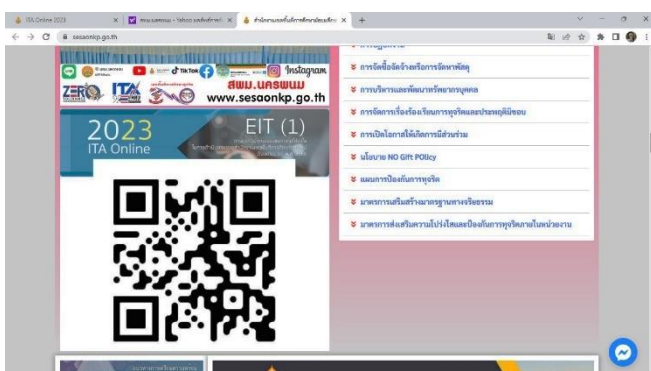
ITA Online 2023 | สพม.นครพนม - Yahoo ผลการค้นหา | สำนักงานเขตพื้นที่การศึกษามัธยมศึกษา

sesaonkp.go.th

TikTok Instagram

ZERO ITA

สพม.นครพนม
www.sesaonkp.go.th

2023
ITA Online

EIT (1)

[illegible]

การจัดซื้อจัดจ้างหรือการจัดหาพัสดุ

การบริหารและพัฒนาทรัพยากรบุคคล

การจัดการเรื่องร้องเรียนการทุจริตและประพฤติมิชอบ

การเปิดโอกาสให้เกิดการมีส่วนร่วม

นโยบาย NO Gift POLicy

แผนการป้องกันการทุจริต

มาตรการเสริมสร้างมาตรฐานทางจริยธรรม

มาตรการส่งเสริมความโปร่งใสและป้องกันการทุจริตภายในหน่วยงาน